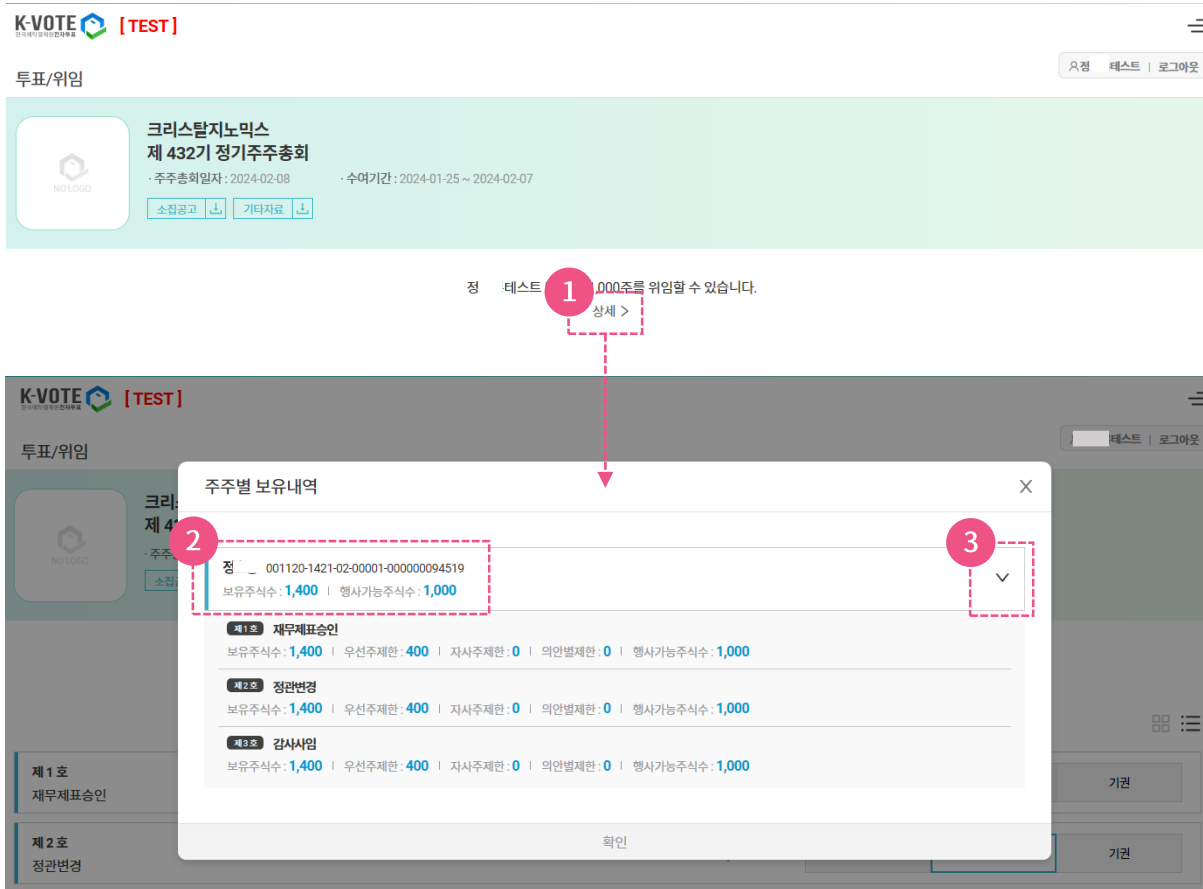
K-VOTE 한국예탁결제원 전자투표 [ TEST ]

투표/위임

정 테스트 | 로그아웃

NO LOGO

크리스탈지노믹스
제 432기 정기주주총회

· 주주총회일자 : 2024-02-08
· 수여기간 : 2024-01-25 ~ 2024-02-07

소집공고
기타자료

정 테스트 1 ,000주를 위임할 수 있습니다.
상세 >

K-VOTE 한국예탁결제원 전자투표 [ TEST ]

투표/위임

테스트 | 로그아웃

NO LOGO

크리
제 4
· 주주
소집

주주별 보유내역

2
정 001120-1421-02-00001-000000094519
보유주식수 : 1,400 | 행사가능주식수 : 1,000

3

제1호 재무제표승인
보유주식수 : 1,400 | 우선주제한 : 400 | 자사주제한 : 0 | 의안별제한 : 0 | 행사가능주식수 : 1,000

제2호 정관변경
보유주식수 : 1,400 | 우선주제한 : 400 | 자사주제한 : 0 | 의안별제한 : 0 | 행사가능주식수 : 1,000

제3호 감사사임
보유주식수 : 1,400 | 우선주제한 : 400 | 자사주제한 : 0 | 의안별제한 : 0 | 행사가능주식수 : 1,000

확인

제 1 호
재무제표승인

기권

제 2 호
정관변경

기권